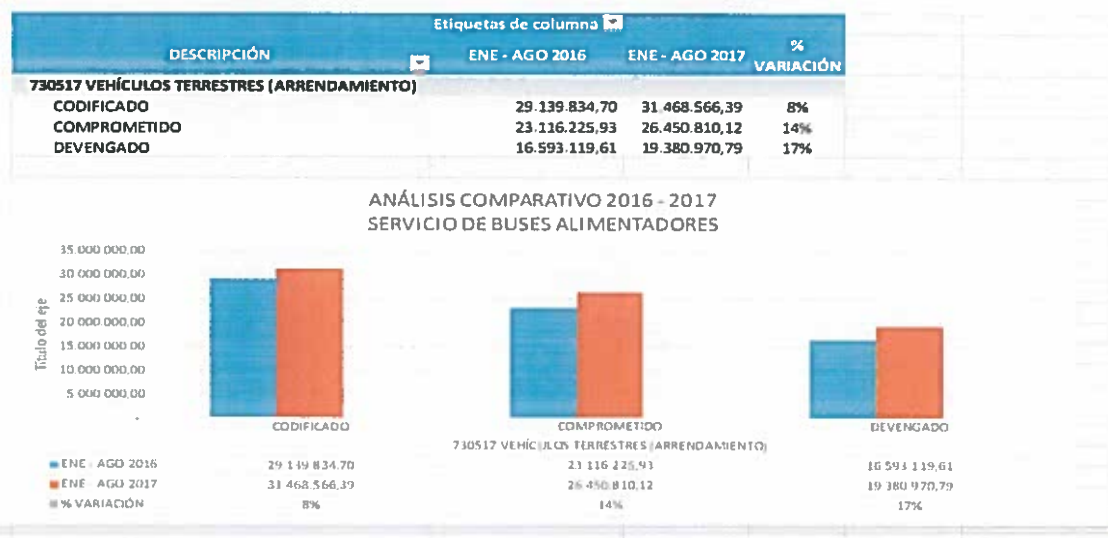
Etiquetas de columna

| DESCRIPCIÓN | ENE - AGO 2016 | ENE - AGO 2017 | % VARIACIÓN |
|---|---|---|---|
| 730517 VEHÍCULOS TERRESTRES (ARRENDAMIENTO) | | | |
| CODIFICADO | 29.139.834,70 | 31.468.566,39 | 8% |
| COMPROMETIDO | 23.116.225,93 | 26.450.810,12 | 14% |
| DEVENGADO | 16.593.119,61 | 19.380.970,79 | 17% |

ANÁLISIS COMPARATIVO 2016 - 2017
SERVICIO DE BUSES ALIMENTADORES

35.000.000,00
30.000.000,00
25.000.000,00
20.000.000,00
15.000.000,00
10.000.000,00
5.000.000,00
-

Título del eje

730517 VEHÍCULOS TERRESTRES (ARRENDAMIENTO)

| | CODIFICADO | COMPROMETIDO | DEVENGADO |
|---|---|---|---|
| ENE - AGO 2016 | 29.139.834,70 | 23.116.225,93 | 16.593.119,61 |
| ENE - AGO 2017 | 31.468.566,39 | 26.450.810,12 | 19.380.970,79 |
| % VARIACIÓN | 8% | 14% | 17% |